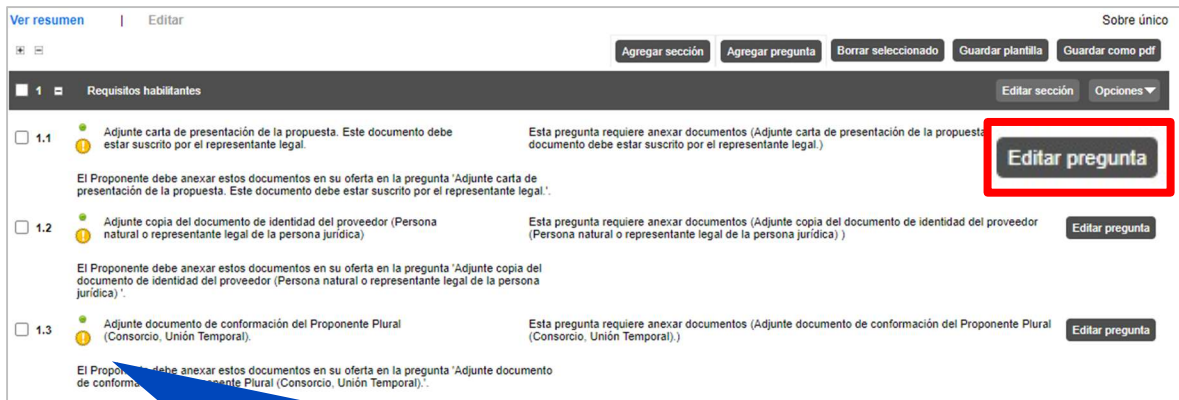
Ver resumen | Editar

Sobre único

Agregar sección | Agregar pregunta | Borrar seleccionado | Guardar plantilla | Guardar como pdf

1 Requisitos habilitantes

Editar sección | Opciones

1.1 Adjunte carta de presentación de la propuesta. Este documento debe estar suscrito por el representante legal.

Esta pregunta requiere anexar documentos (Adjunte carta de presentación de la propuesta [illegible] documento debe estar suscrito por el representante legal.)

Editar pregunta

El Proponente debe anexar estos documentos en su oferta en la pregunta 'Adjunte carta de presentación de la propuesta. Este documento debe estar suscrito por el representante legal.'.

1.2 Adjunte copia del documento de identidad del proveedor (Persona natural o representante legal de la persona jurídica)

Esta pregunta requiere anexar documentos (Adjunte copia del documento de identidad del proveedor (Persona natural o representante legal de la persona jurídica) )

Editar pregunta

El Proponente debe anexar estos documentos en su oferta en la pregunta 'Adjunte copia del documento de identidad del proveedor (Persona natural o representante legal de la persona jurídica) '.

1.3 Adjunte documento de conformación del Proponente Plural (Consorcio, Unión Temporal).

Esta pregunta requiere anexar documentos (Adjunte documento de conformación del Proponente Plural (Consorcio, Unión Temporal).)

Editar pregunta

El Proponente debe anexar estos documentos en su oferta en la pregunta 'Adjunte documento de conforma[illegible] Proponente Plural (Consorcio, Unión Temporal).'.